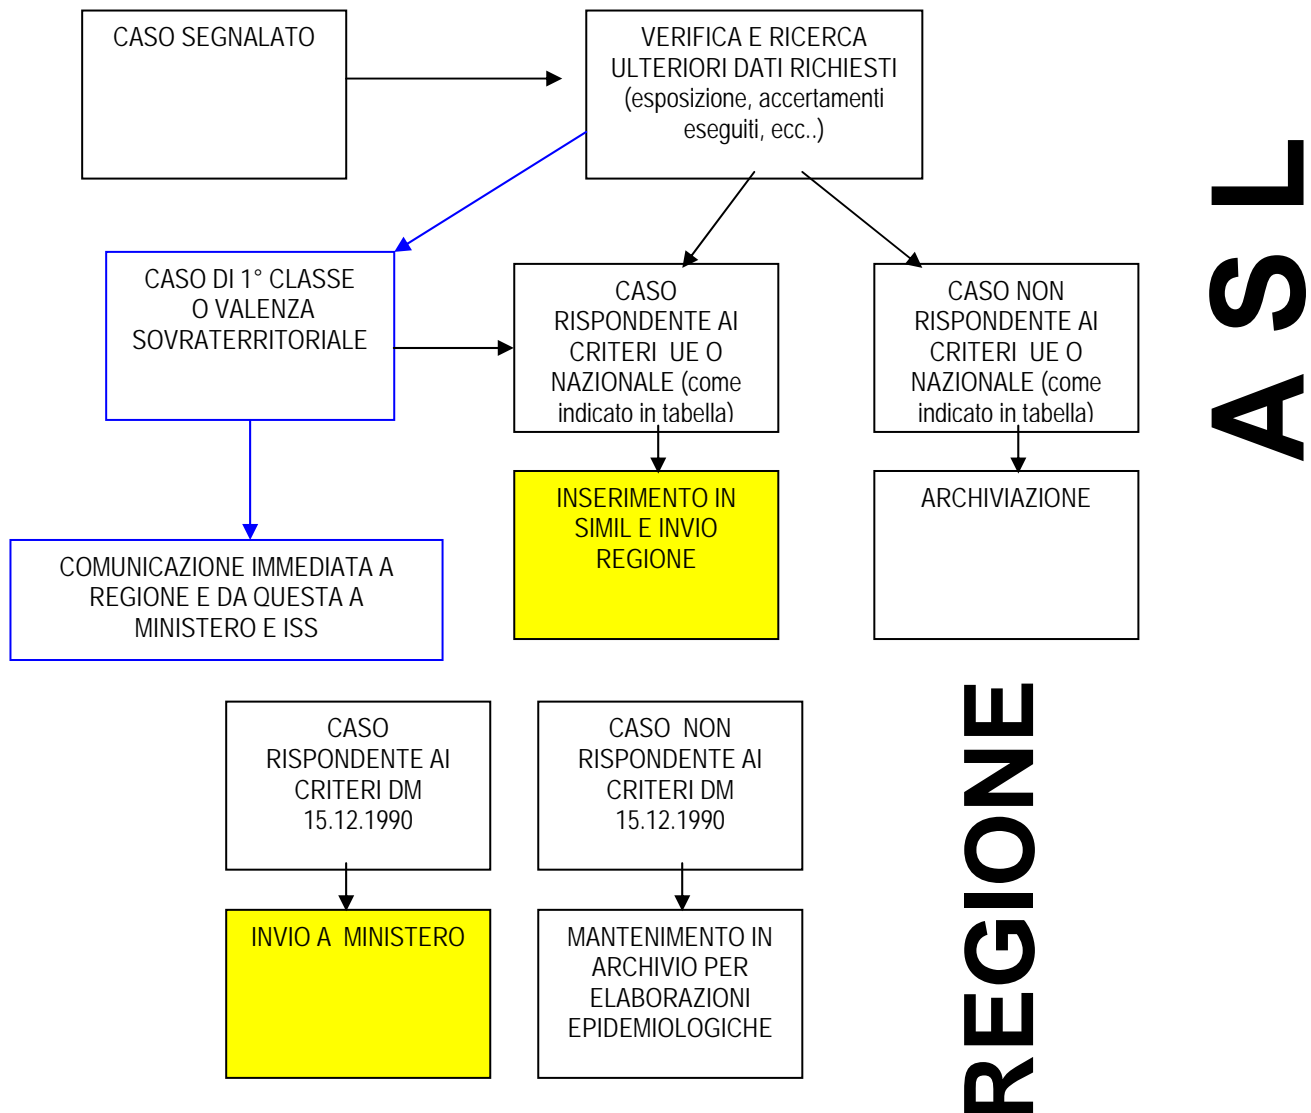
CASO SEGNALATO

VERIFICA E RICERCA ULTERIORI DATI RICHIESTI (esposizione, accertamenti eseguiti, ecc..)

A S L

CASO DI 1° CLASSE O VALENZA SOVRATERRITORIALE

CASO RISPONDENTE AI CRITERI UE O NAZIONALE (come indicato in tabella)

CASO NON RISPONDENTE AI CRITERI UE O NAZIONALE (come indicato in tabella)

INSERIMENTO IN SIMIL E INVIO REGIONE

ARCHIVIAZIONE

COMUNICAZIONE IMMEDIATA A REGIONE E DA QUESTA A MINISTERO E ISS

CASO RISPONDENTE AI CRITERI DM 15.12.1990

CASO NON RISPONDENTE AI CRITERI DM 15.12.1990

INVIO A MINISTERO

MANTENIMENTO IN ARCHIVIO PER ELABORAZIONI EPIDEMIOLOGICHE

REGIONE